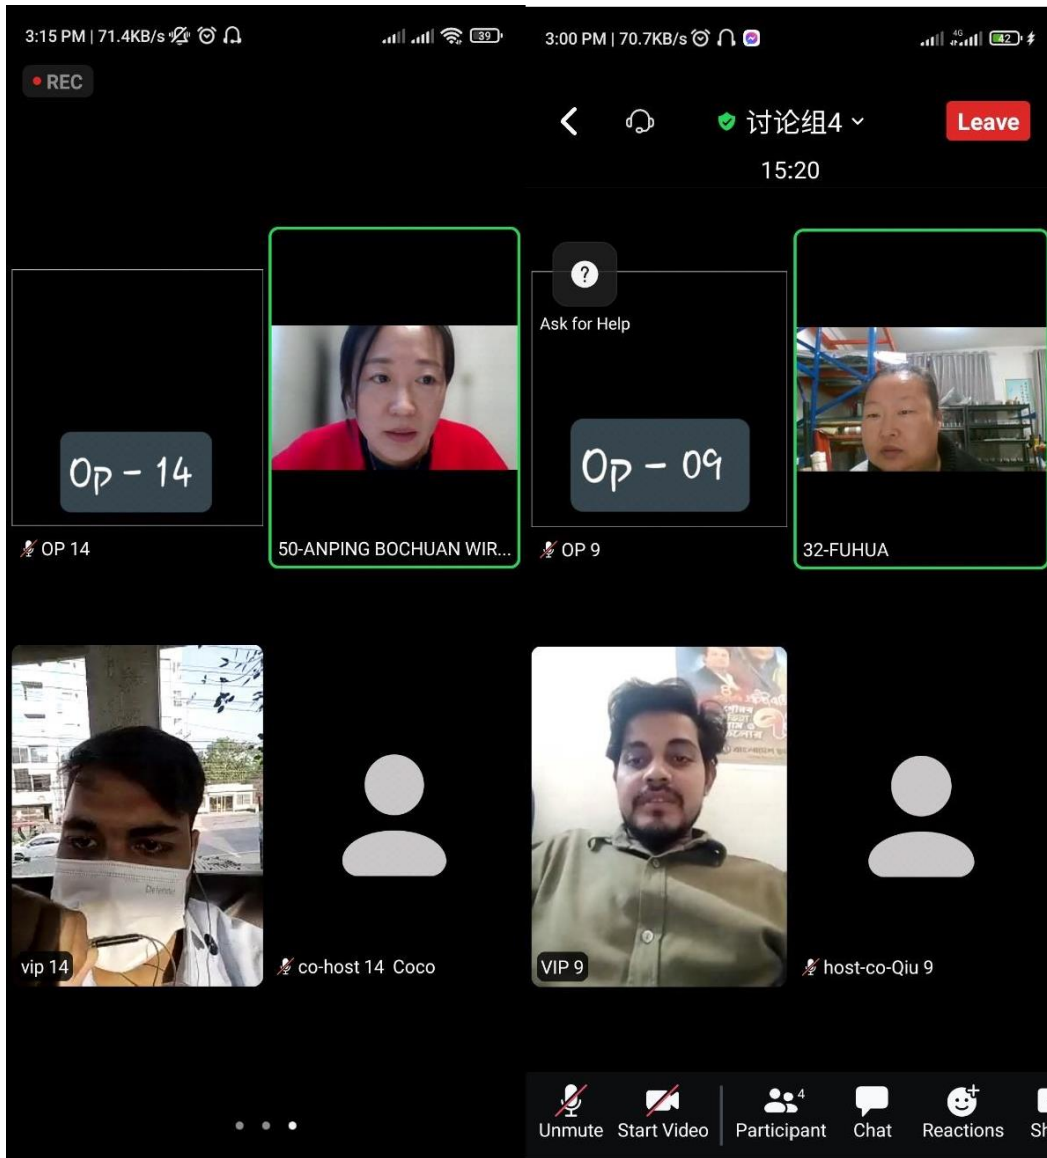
3:15 PM | 71.4KB/s

39

REC

Op - 14

OP 14

50-ANPING BOCHUAN WIR...

vip 14

co-host 14 Coco

3:00 PM | 70.7KB/s

42

讨论组4

Leave

15:20

?

Ask for Help

Op - 09

OP 9

32-FUHUA

VIP 9

host-co-Qiu 9

Unmute

Start Video

4

Participant

Chat

Reactions

Sh